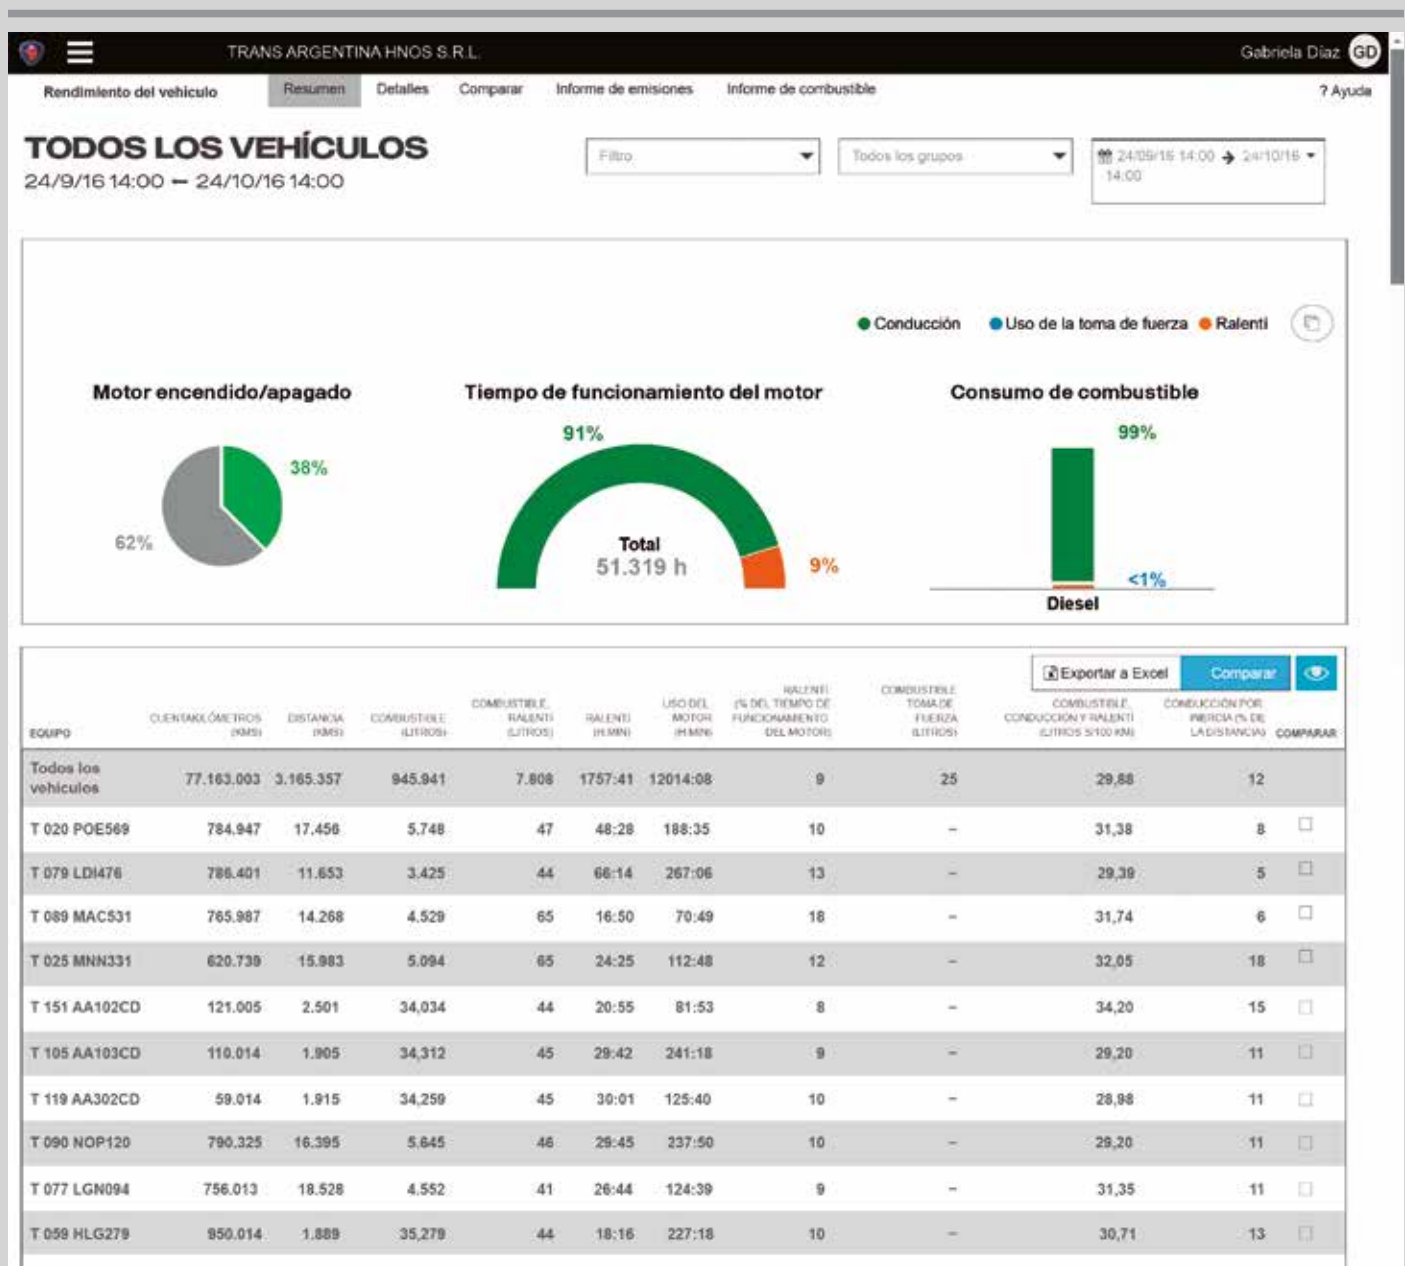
TRANS ARGENTINA HNOS S.R.L. Gabriela Diaz GD

Rendimiento del vehículo Resumen Detalles Comparar Informe de emisiones Informe de combustible ? Ayuda

TODOS LOS VEHÍCULOS
24/9/16 14:00 — 24/10/16 14:00

Filtro Todos los grupos 24/09/16 14:00 → 24/10/16 14:00

● Conducción ● Uso de la toma de fuerza ● Ralentí

Motor encendido/apagado
38%
62%

Tiempo de funcionamiento del motor
91%
Total
51.319 h
9%

Consumo de combustible
99%
<1%
Diesel

Exportar a Excel Comparar

| EQUIPO | CUENTAKILÓMETROS (KMS) | DISTANCIA (KMS) | COMBUSTIBLE (LITROS) | COMBUSTIBLE RALENTÍ (LITROS) | RALENTÍ (H:MIN) | USO DEL MOTOR (H:MIN) | RALENTÍ (% DEL TIEMPO DE FUNCIONAMIENTO DEL MOTOR) | COMBUSTIBLE TOMA DE FUERZA (LITROS) | COMBUSTIBLE CONDUCCIÓN Y RALENTÍ (LITROS S/100 KM) | CONDUCCIÓN POR INERCIA (% DE LA DISTANCIA) | COMPARAR |
|---|---|---|---|---|---|---|---|---|---|---|---|
| Todos los vehículos | 77.163.003 | 3.165.357 | 945.941 | 7.808 | 1757:41 | 12014:08 | 9 | 25 | 29,88 | 12 | |
| T 020 POE569 | 784.947 | 17.456 | 5.748 | 47 | 48:28 | 188:35 | 10 | – | 31,38 | 8 | ☐ |
| T 079 LDI476 | 786.401 | 11.653 | 3.425 | 44 | 66:14 | 267:06 | 13 | – | 29,39 | 5 | ☐ |
| T 089 MAC531 | 765.987 | 14.268 | 4.529 | 65 | 16:50 | 70:49 | 18 | – | 31,74 | 6 | ☐ |
| T 025 MNN331 | 620.739 | 15.983 | 5.094 | 65 | 24:25 | 112:48 | 12 | – | 32,05 | 18 | ☐ |
| T 151 AA102CD | 121.005 | 2.501 | 34,034 | 44 | 20:55 | 81:53 | 8 | – | 34,20 | 15 | ☐ |
| T 105 AA103CD | 110.014 | 1.905 | 34,312 | 45 | 29:42 | 241:18 | 9 | – | 29,20 | 11 | ☐ |
| T 119 AA302CD | 59.014 | 1.915 | 34,259 | 45 | 30:01 | 125:40 | 10 | – | 28,98 | 11 | ☐ |
| T 090 NOP120 | 790.325 | 16.395 | 5.645 | 46 | 29:45 | 237:50 | 10 | – | 29,20 | 11 | ☐ |
| T 077 LGN094 | 756.013 | 18.528 | 4.552 | 41 | 26:44 | 124:39 | 9 | – | 31,35 | 11 | ☐ |
| T 059 HLG279 | 950.014 | 1.889 | 35,279 | 44 | 18:16 | 227:18 | 10 | – | 30,71 | 13 | ☐ |